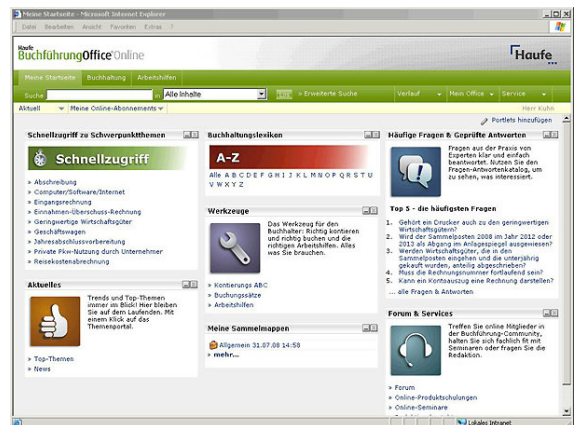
Meine Startseite - Microsoft Internet Explorer

Datei Bearbeiten Ansicht Favoriten Extras ?

Haufe BuchführungOffice Online

Haufe

Meine Startseite Buchhaltung Arbeitshilfen

Suche in Alle Inhalte » Erweiterte Suche

Verlauf Mein Office Service

Aktuell Meine Online-Abonnements

Herr Kuhn

Portlets hinzufügen

Schnellzugriff zu Schwerpunktthemen

Schnellzugriff

» Abschreibung
» Computer/Software/Internet
» Eingangsrechnung
» Einnahmen-Überschuss-Rechnung
» Geringwertige Wirtschaftsgüter
» Geschäftswagen
» Jahresabschlussvorbereitung
» Private Pkw-Nutzung durch Unternehmer
» Reisekostenabrechnung

Aktuelles

Trends und Top-Themen immer im Blick! Hier bleiben Sie auf dem Laufenden. Mit einem Klick auf das Themenportal.

» Top-Themen
» News

Buchhaltungslexikon

A-Z

Alle A B C D E F G H I J K L M N O P Q R S T U V W X Y Z

Werkzeuge

Das Werkzeug für den Buchhalter: Richtig kontieren und richtig buchen und die richtigen Arbeitshilfen. Alles was Sie brauchen.

» Kontierungs ABC
» Buchungssätze
» Arbeitshilfen

Meine Sammelmappen

Allgemein 31.07.08 14:58
» mehr...

Häufige Fragen & Geprüfte Antworten

Fragen aus der Praxis von Experten klar und einfach beantwortet. Nutzen Sie den Fragen-Antwortenkatalog, um zu sehen, was interessiert.

Top 5 - die häufigsten Fragen

1. Gehört ein Drucker auch zu den geringwertigen Wirtschaftsgütern?
2. Wird der Sammelposten 2008 im Jahr 2012 oder 2013 als Abgang im Anlagespiegel ausgewiesen?
3. Werden Wirtschaftsgüter, die in den Sammelposten eingehen und die unterjährig gekauft wurden, anteilig abgeschrieben?
4. Muss die Rechnungsnummer fortlaufend sein?
5. Kann ich Kontoauszug eine Rechnung darstellen?

... alle Fragen & Antworten

Forum & Services

Treffen Sie online Mitglieder in der Buchführung-Community, halten Sie sich fachlich fit mit Seminaren oder fragen Sie die Redaktion.

» Forum
» Online-Produktschulungen
» Online-Seminare

Lokales Intranet